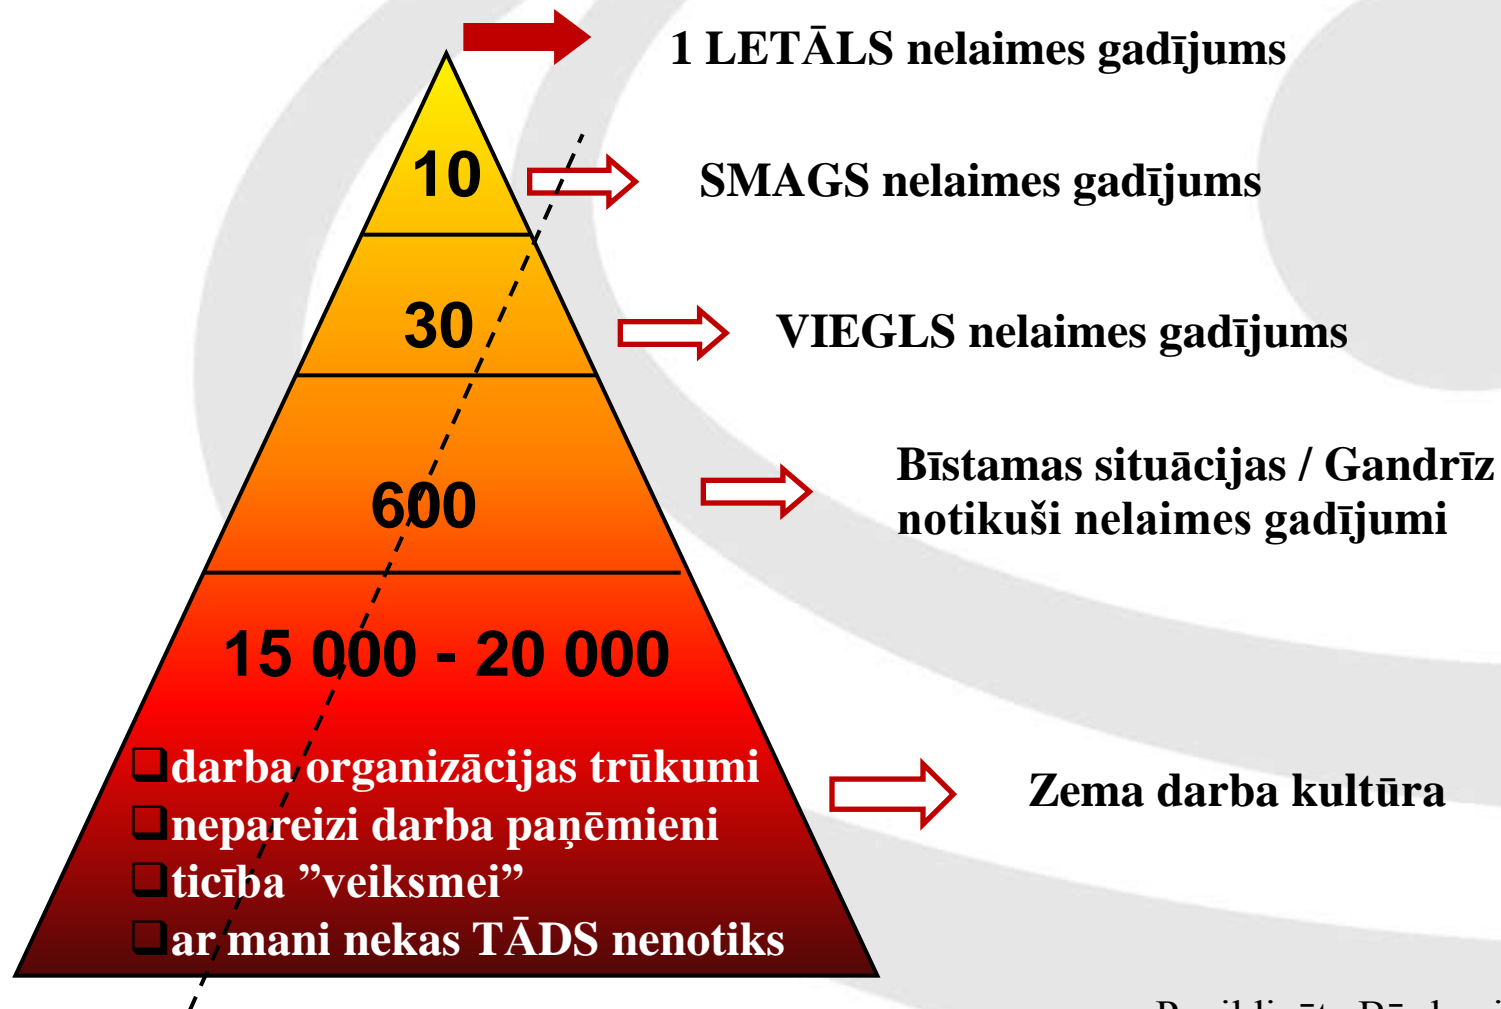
1 LETĀLS nelaimes gadījums

10

SMAGS nelaimes gadījums

30

VIEGLS nelaimes gadījums

600

Bīstamas situācijas / Gandrīz notikuši nelaimes gadījumi

15 000 - 20 000

❑darba organizācijas trūkumi
❑nepareizi darba paņēmieni
❑ticība ”veiksmei”
❑ar mani nekas TĀDS nenotiks

Zema darba kultūra

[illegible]